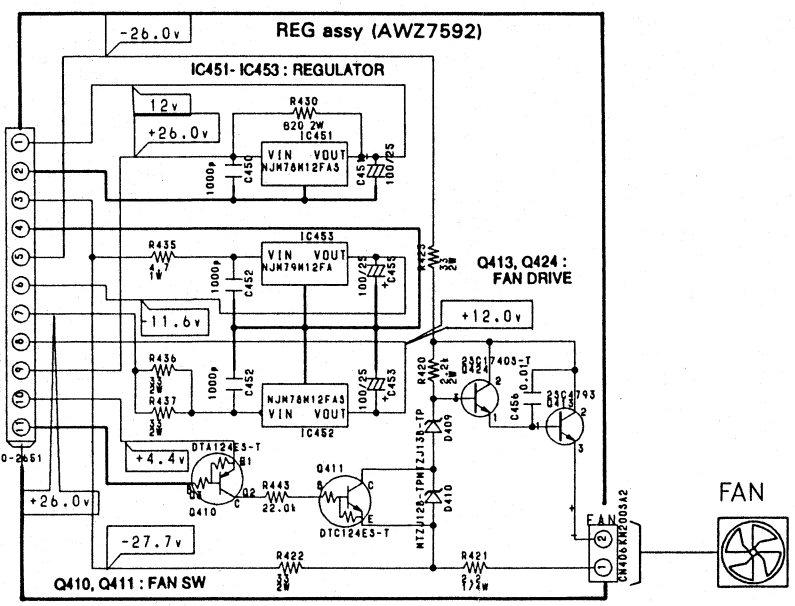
-26.0v
REG assy (AWZ7592)
IC451- IC453 : REGULATOR
12v
R430
820 2W
+26.0v
IC451
VIN VOUT
NJM78M12FA3
C450
1000p
C451
100/25
1
2
3
4
5
6
7
8
9
10
11
R435
4.7 1W
IC453
VIN VOUT
NJM79M12FA
C452
1000p
100/25
C455
R423
3W
Q413, Q424 :
FAN DRIVE
-11.6v
+12.0v
R436
R437
1000p
C452
NJM78M12FA3
VIN VOUT
IC452
100/25
C453
R420
2.2k 2W
2SC1740S-T
Q424
0.01
C456
2SC4793
Q413
D409
NTZJ13B-TP
DTA124ES-T
+4.4v
Q410
R443
22.0k
Q411
DTC124ES-T
D410
NTZJ12B-TP
0-2651
+26.0v
-27.7v
R422
33 2W
R421
2.2 1/4W
FAN
2
1
CN406KR2003A2
FAN
Q410, Q411 : FAN SW